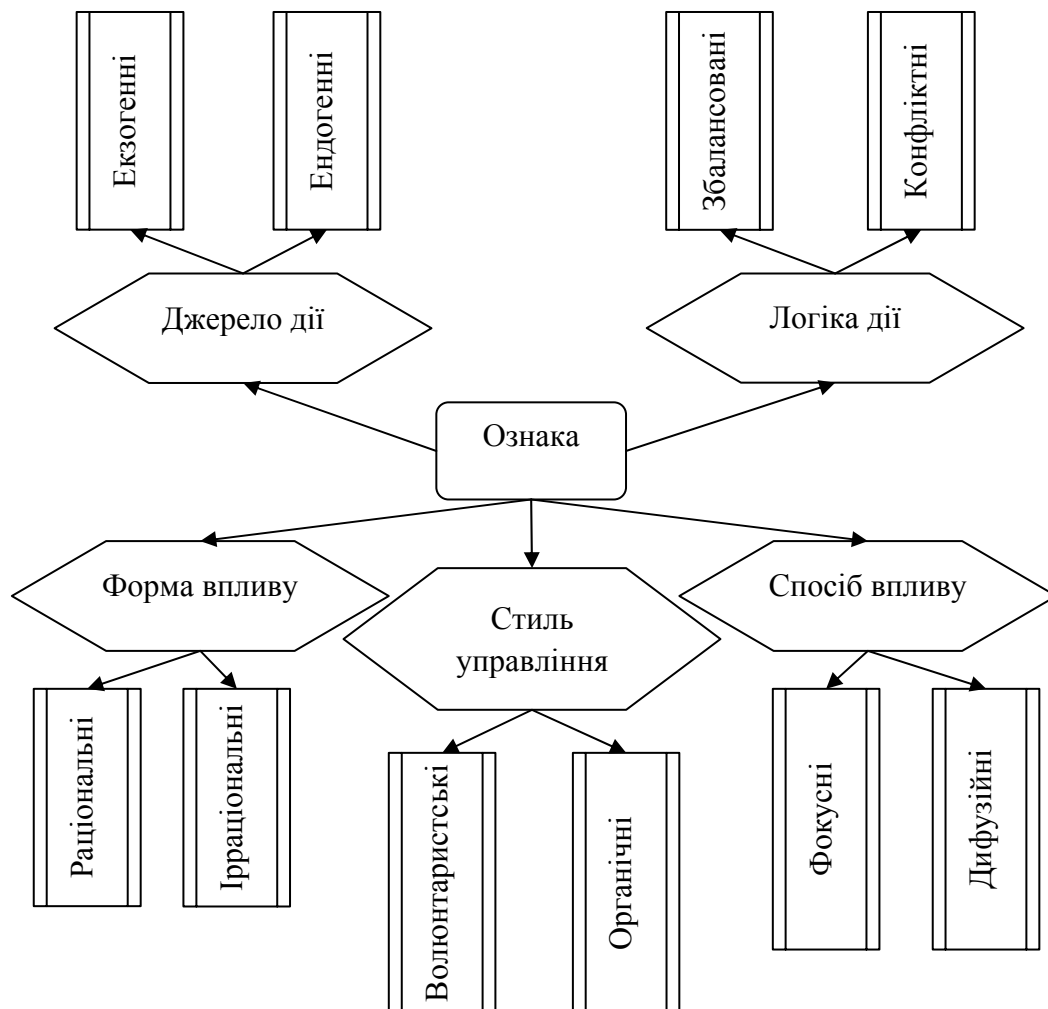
Екзогенні

Ендогенні

Збалансовані

Конфліктні

Джерело дії

Логіка дії

Ознака

Форма впливу

Стиль управління

Спосіб впливу

Раціональні

Ірраціональні

Волюнтаристські

Органічні

Фокусні

Дифузійні